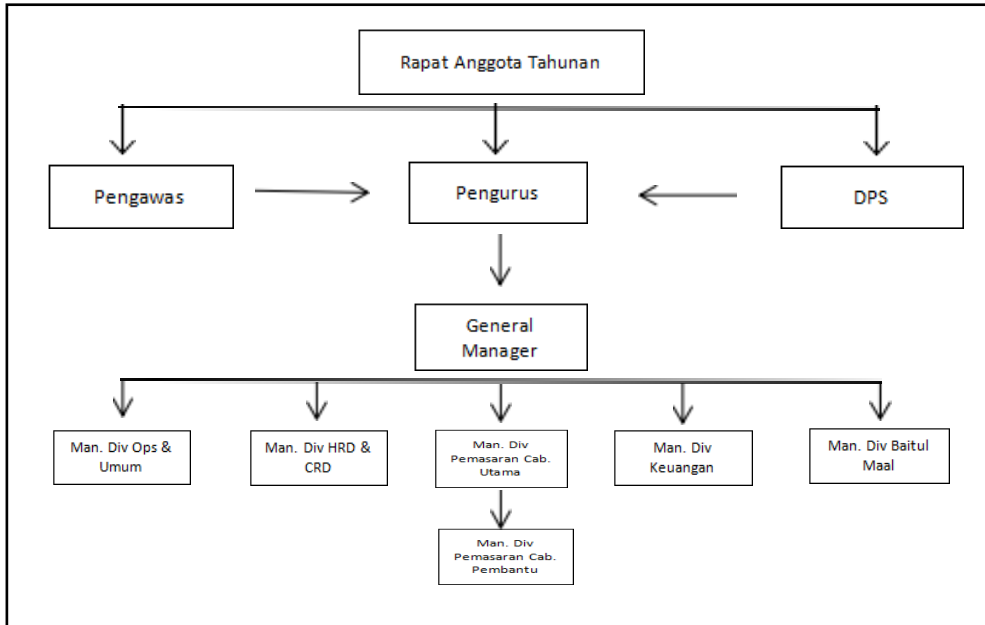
Rapat Anggota Tahunan

Pengawas

Pengurus

DPS

General Manager

Man. Div Ops & Umum

Man. Div HRD & CRD

Man. Div Pemasaran Cab. Utama

Man. Div Keuangan

Man. Div Baitul Maal

Man. Div Pemasaran Cab. Pembantu